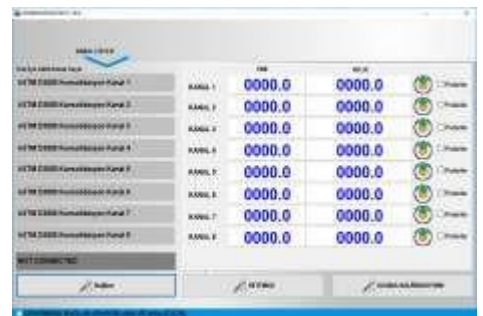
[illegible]

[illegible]

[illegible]

| | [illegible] | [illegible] | |
|---|---|---|---|
| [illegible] Kanal 1 | KANAL 1 | 0000.0 | 0000.0 | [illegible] |
| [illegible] Kanal 2 | KANAL 2 | 0000.0 | 0000.0 | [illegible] |
| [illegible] Kanal 3 | KANAL 3 | 0000.0 | 0000.0 | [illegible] |
| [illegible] Kanal 4 | KANAL 4 | 0000.0 | 0000.0 | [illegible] |
| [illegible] Kanal 5 | KANAL 5 | 0000.0 | 0000.0 | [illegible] |
| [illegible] Kanal 6 | KANAL 6 | 0000.0 | 0000.0 | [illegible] |
| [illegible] Kanal 7 | KANAL 7 | 0000.0 | 0000.0 | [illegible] |
| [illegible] Kanal 8 | KANAL 8 | 0000.0 | 0000.0 | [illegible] |

NOT CONNECTED

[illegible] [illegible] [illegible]

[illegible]